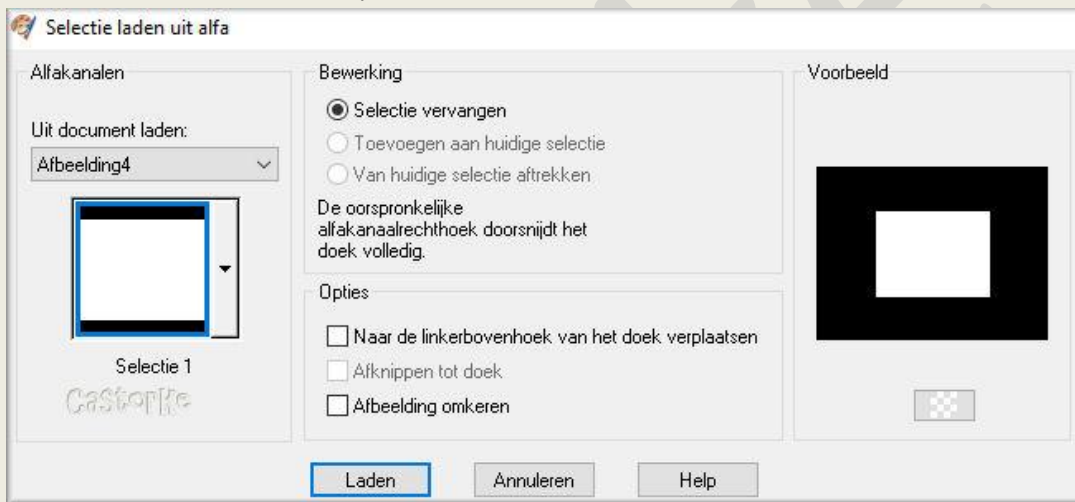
Selectie laden uit alfa

Alfakanalen

Uit document laden:

Afbeelding4

Selectie 1

Castorke

Bewerking

Selectie vervangen

Toevoegen aan huidige selectie

Van huidige selectie aftrekken

De oorspronkelijke alfakanaalrechthoek doorsnijdt het doek volledig.

Opties

Naar de linkerbovenhoek van het doek verplaatsen

Afknippen tot doek

Afbeelding omkeren

Voorbeeld

Laden

Annuleren

Help